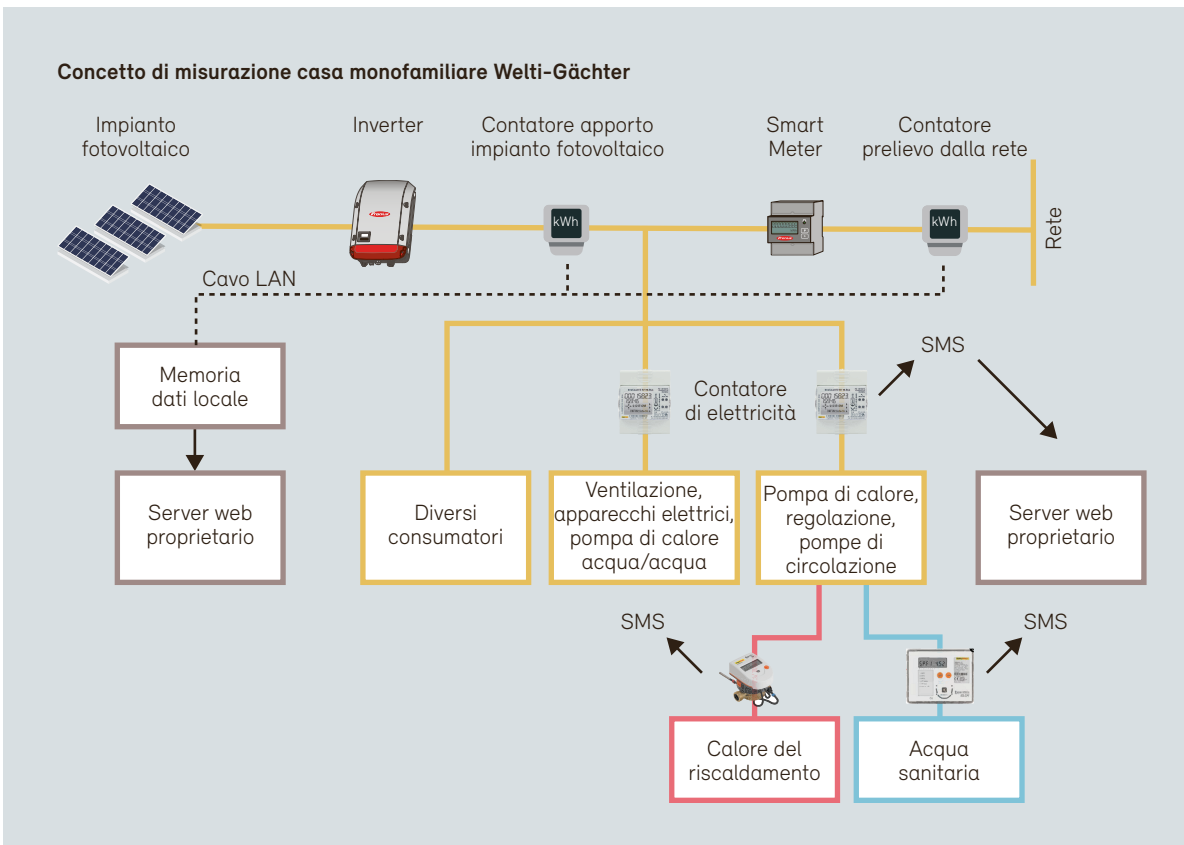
Concetto di misurazione casa monofamiliare Welti-Gächter

Impianto fotovoltaico

Inverter

Contatore apporto impianto fotovoltaico

kWh

Smart Meter

Contatore prelievo dalla rete

kWh

Rete

Cavo LAN

Memoria dati locale

Server web proprietario

SMS

Contatore di elettricità

Diversi consumatori

Ventilazione, apparecchi elettrici, pompa di calore acqua/acqua

Pompa di calore, regolazione, pompe di circolazione

Server web proprietario

SMS

SMS

Calore del riscaldamento

Acqua sanitaria